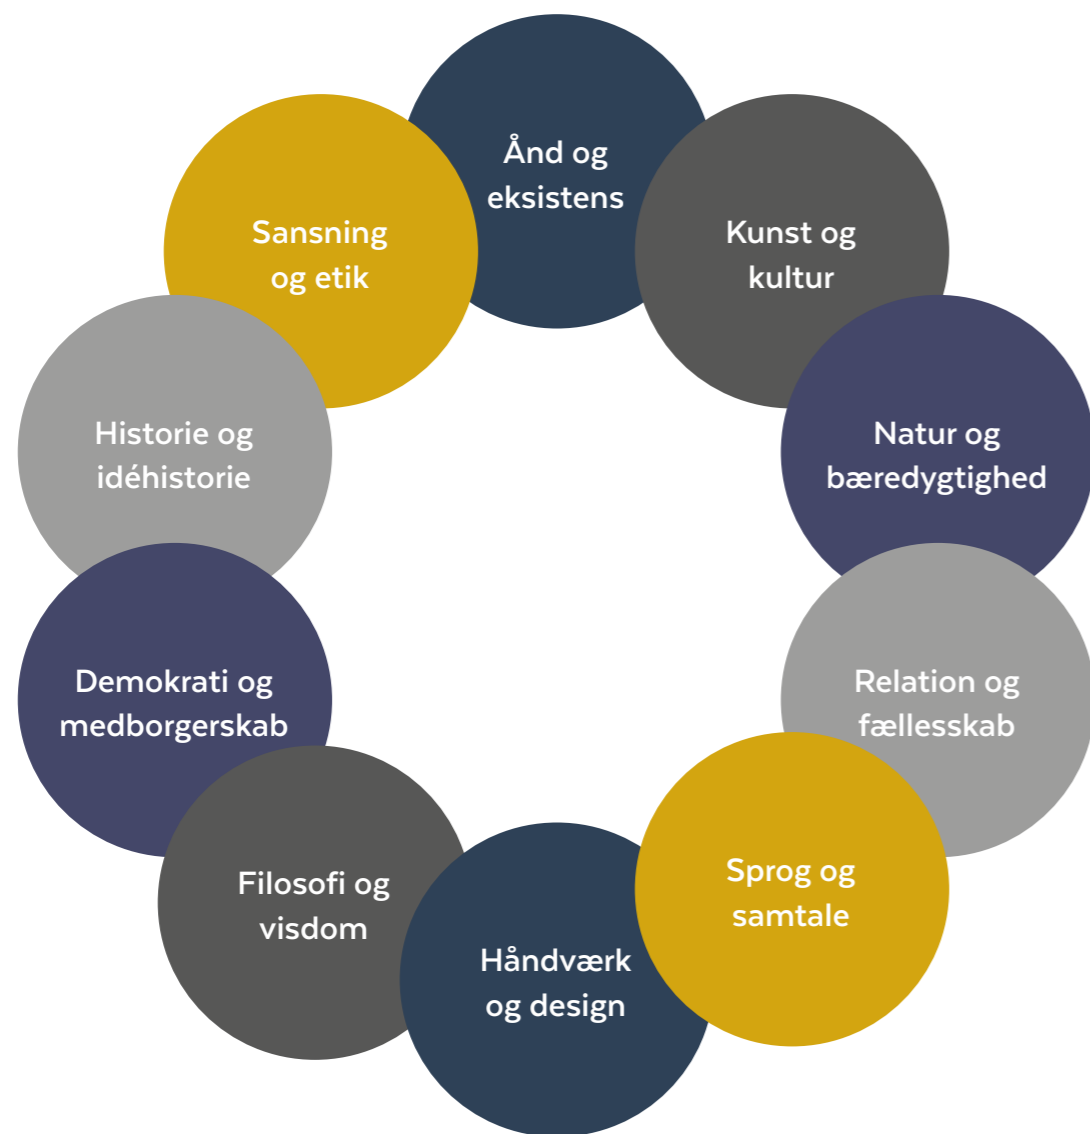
Ånd og eksistens

Kunst og kultur

Natur og bæredygtighed

Relation og fællesskab

Sprog og samtale

Håndværk og design

Filosofi og visdom

Demokrati og medborgerskab

Historie og idéhistorie

Sansning og etik